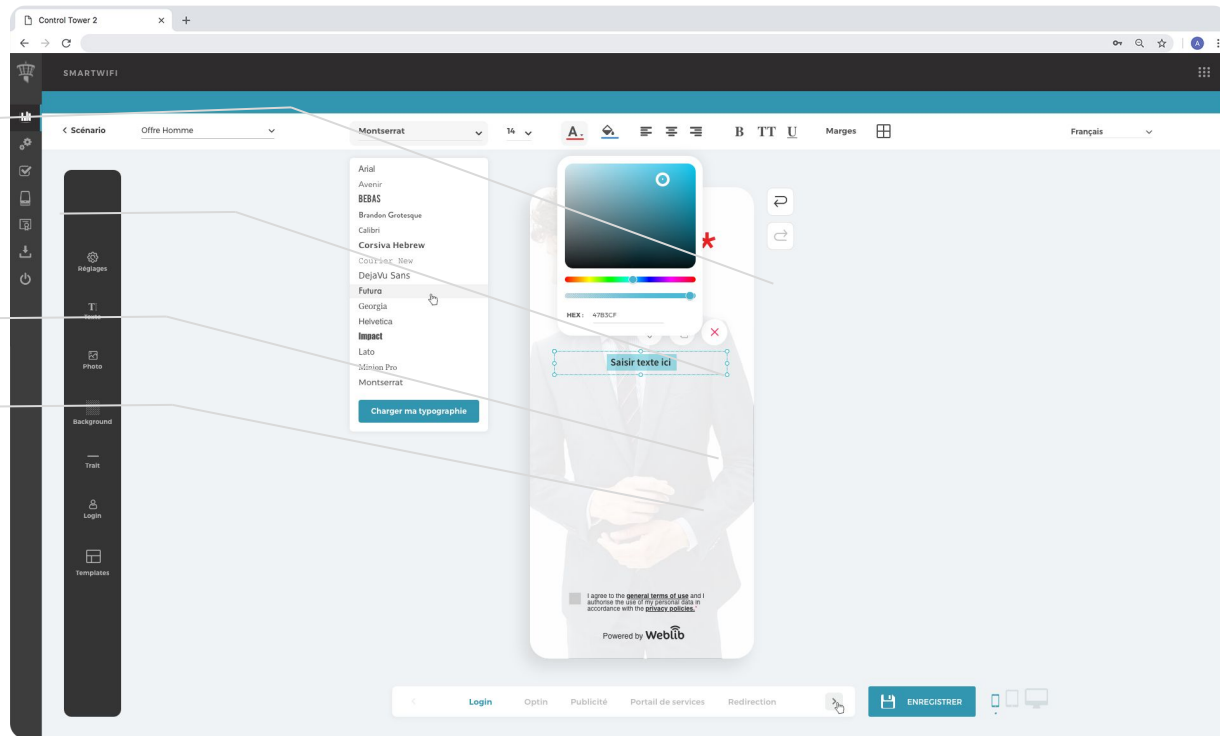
Control Tower 2 × +

SMARTWIFI

< Scénario Offre Homme Montserrat 14 A. Marges Français

Arial
Avenir
BEBAS
Brandon Grotesque
Calibri
Corsiva Hebrew
Courier New
DejaVu Sans
Futura
Georgia
Helvetica
Impact
Lato
Minion Pro
Montserrat

Charger ma typographie

HEX: 4783CF

Saisir texte ici

Réglages
Texte
Photo
Background
Trait
Login
Templates

I agree to the general terms of use and I authorise the use of my personal data in accordance with the privacy policies.

Powered by Weblib

Login Optin Publicité Portail de services Redirection

ENREGISTRER